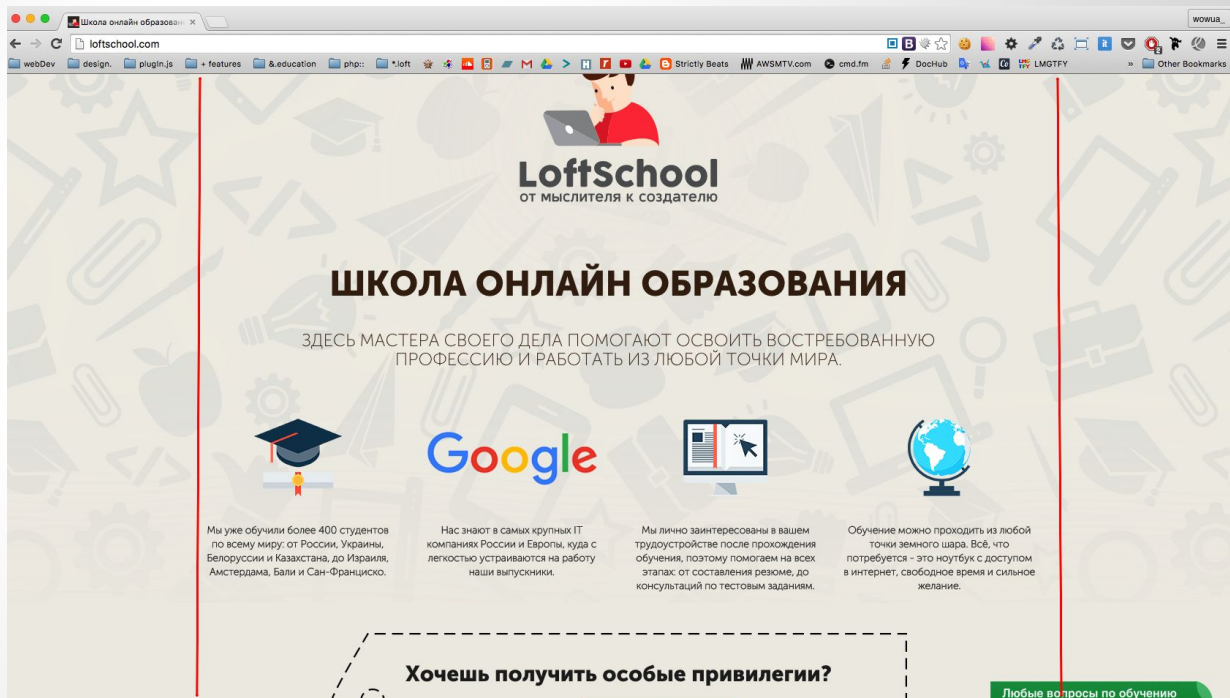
Школа онлайн образован ×

wowua_

loftschool.com

webDev design. plugin.js + features &.education php:: *.loft Strictly Beats AWSMTV.com cmd.fm DocHub LMGTFY » Other Bookmarks

LoftSchool
от мыслителя к создателю

ШКОЛА ОНЛАЙН ОБРАЗОВАНИЯ

ЗДЕСЬ МАСТЕРА СВОЕГО ДЕЛА ПОМОГАЮТ ОСВОИТЬ ВОСТРЕБОВАННУЮ ПРОФЕССИЮ И РАБОТАТЬ ИЗ ЛЮБОЙ ТОЧКИ МИРА.

Google

Мы уже обучили более 400 студентов по всему миру: от России, Украины, Белоруссии и Казахстана, до Израиля, Амстердама, Бали и Сан-Франциско.

Нас знают в самых крупных IT компаниях России и Европы, куда с легкостью устраиваются на работу наши выпускники.

Мы лично заинтересованы в вашем трудоустройстве после прохождения обучения, поэтому помогаем на всех этапах: от составления резюме, до консультаций по тестовым заданиям.

Обучение можно проходить из любой точки земного шара. Всё, что потребуется - это ноутбук с доступом в интернет, свободное время и сильное желание.

Хочешь получить особые привилегии?

Любые вопросы по обучению